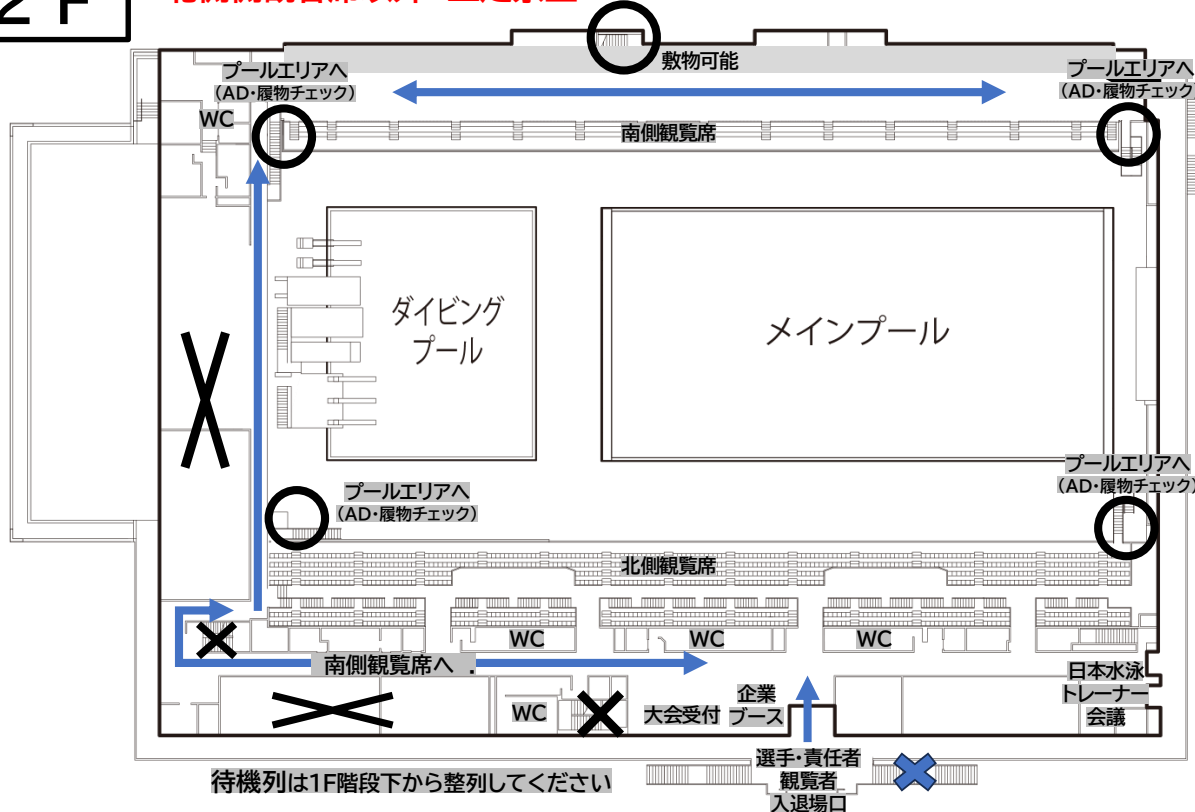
2F

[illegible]

敷物可能

プールエリアへ
（AD・履物チェック）

プールエリアへ
（AD・履物チェック）

WC

南側観覧席

ダイビング
プール

メインプール

プールエリアへ
（AD・履物チェック）

プールエリアへ
（AD・履物チェック）

北側観覧席

WC

WC

WC

南側観覧席へ

日本水泳
トレーナー
会議

WC

大会受付

企業
ブース

選手・責任者
観覧者
入退場口

待機列は1F階段下から整列してください